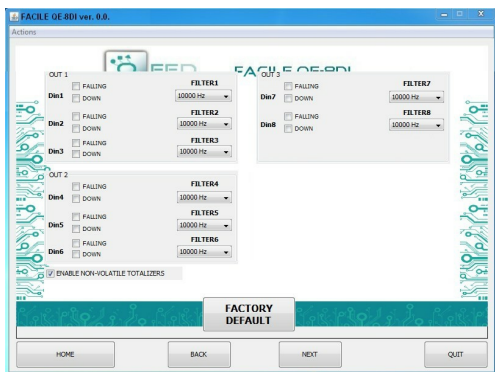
FACILE QE-8DI ver. 0.0.

Actions

FED FACILE QE-8DI

OUT 1

Din1 FALLING DOWN FILTER1 10000 Hz

Din2 FALLING DOWN FILTER2 10000 Hz

Din3 FALLING DOWN FILTER3 10000 Hz

OUT 2

Din4 FALLING DOWN FILTER4 10000 Hz

Din5 FALLING DOWN FILTER5 10000 Hz

Din6 FALLING DOWN FILTER6 10000 Hz

ENABLE NON-VOLATILE TOTALIZERS

OUT 3

Din7 FALLING DOWN FILTER7 10000 Hz

Din8 FALLING DOWN FILTER8 10000 Hz

FACTORY DEFAULT

HOME

BACK

NEXT

QUIT